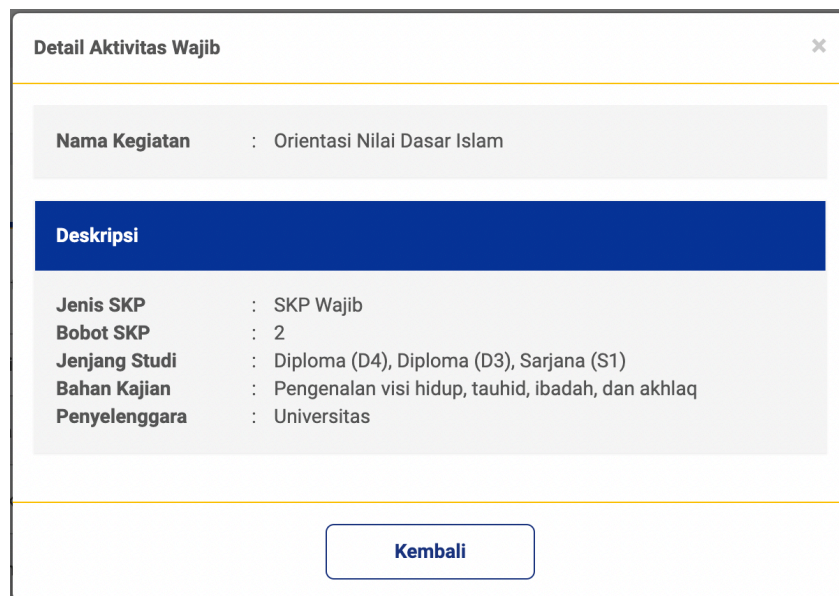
Detail Aktivitas Wajib

×

| Nama Kegiatan | : | Orientasi Nilai Dasar Islam |
|---|---|---|

Deskripsi

| Jenis SKP | : | SKP Wajib |
|---|---|---|
| Bobot SKP | : | 2 |
| Jenjang Studi | : | Diploma (D4), Diploma (D3), Sarjana (S1) |
| Bahan Kajian | : | Pengenalan visi hidup, tauhid, ibadah, dan akhlaq |
| Penyelenggara | : | Universitas |

Kembali